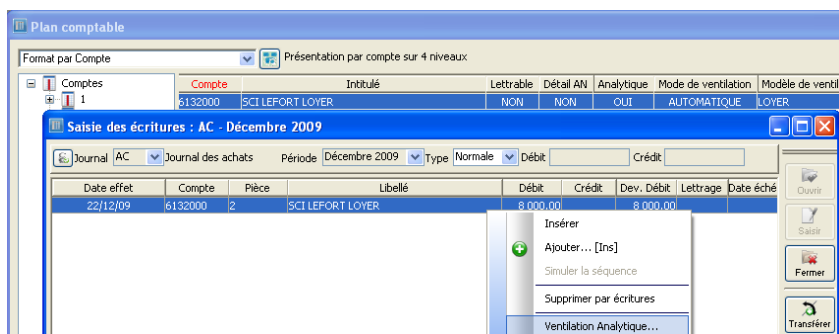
Plan comptable

Format par Compte

Présentation par compte sur 4 niveaux

Comptes
1

| Compte | Intitulé | Lettrable | Détail AN | Analytique | Mode de ventilation | Modèle de ventil |
|---|---|---|---|---|---|---|
| 6132000 | SCI LEFORT LOYER | NON | NON | OUI | AUTOMATIQUE | LOYER |

Saisie des écritures : AC - Décembre 2009

Journal AC Journal des achats Période Décembre 2009 Type Normale Débit Crédit

| Date effet | Compte | Pièce | Libellé | Débit | Crédit | Dev. Débit | Lettrage | Date éché |
|---|---|---|---|---|---|---|---|---|
| 22/12/09 | 6132000 | 2 | SCI LEFORT LOYER | 8 000,00 | | 8 000,00 | | |

Insérer
Ajouter... [Ins]
Simuler la séquence
Supprimer par écritures
Ventilation Analytique...

Ouvrir
Saisir
Fermer
Transférer